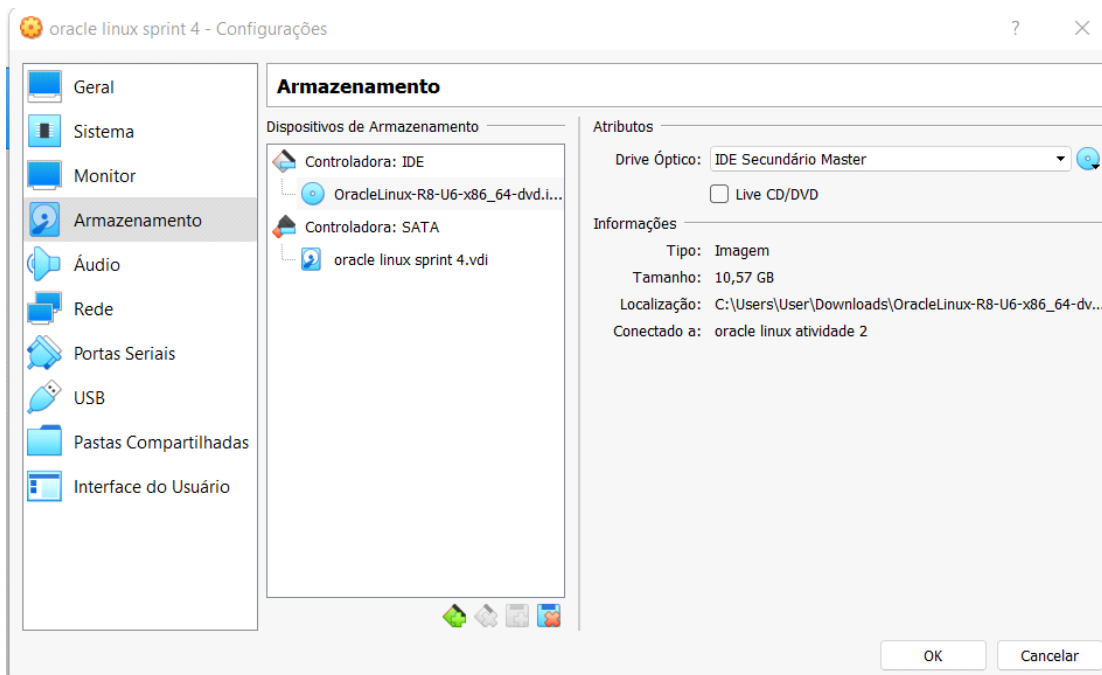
oracle linux sprint 4 - Configurações

?

Geral
Sistema
Monitor
Armazenamento
Áudio
Rede
Portas Seriais
USB
Pastas Compartilhadas
Interface do Usuário

Armazenamento

Dispositivos de Armazenamento

Controladora: IDE
OracleLinux-R8-U6-x86_64-dvd.i...
Controladora: SATA
oracle linux sprint 4.vdi

Atributos
Drive Óptico: IDE Secundário Master
Live CD/DVD

Informações
Tipo: Imagem
Tamanho: 10,57 GB
Localização: C:\Users\User\Downloads\OracleLinux-R8-U6-x86_64-dv...
Conectado a: oracle linux atividade 2

OK
Cancelar